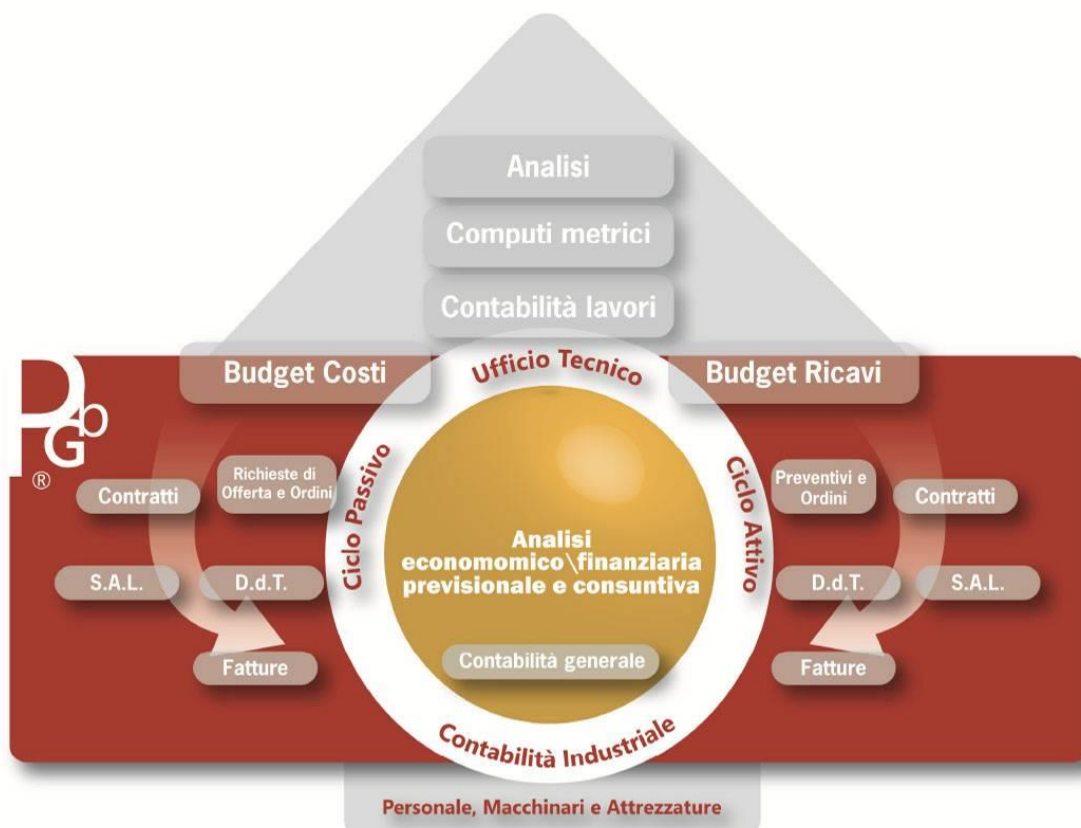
Analisi

Computi metrici

Contabilità lavori

Budget Costi

Ufficio Tecnico

Budget Ricavi

PG
®

Contratti

Richieste di Offerta e Ordini

Ciclo Passivo

Ciclo Attivo

Preventivi e Ordini

Contratti

S.A.L.

D.d.T.

Analisi economomico\finanziaria previsionale e consuntiva

D.d.T.

S.A.L.

Fatture

Contabilità generale

Fatture

Contabilità Industriale

Personale, Macchinari e Attrezzature